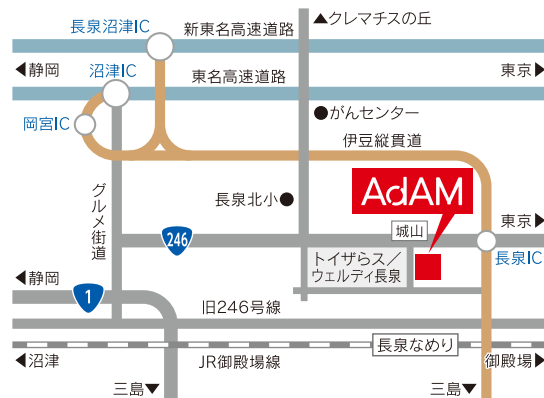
長泉沼津IC
新東名高速道路
▲クレマチスの丘
◀静岡
沼津IC
東名高速道路
東京▶
岡宮IC
●がんセンター
伊豆縦貫道
グルメ街道
長泉北小●
AdAM
城山
東京▶
246
トイザらス／ウェルディ長泉
長泉IC
◀静岡
1
旧246号線
◀沼津
長泉なめり
JR御殿場線
御殿場▶
三島▼
三島▼